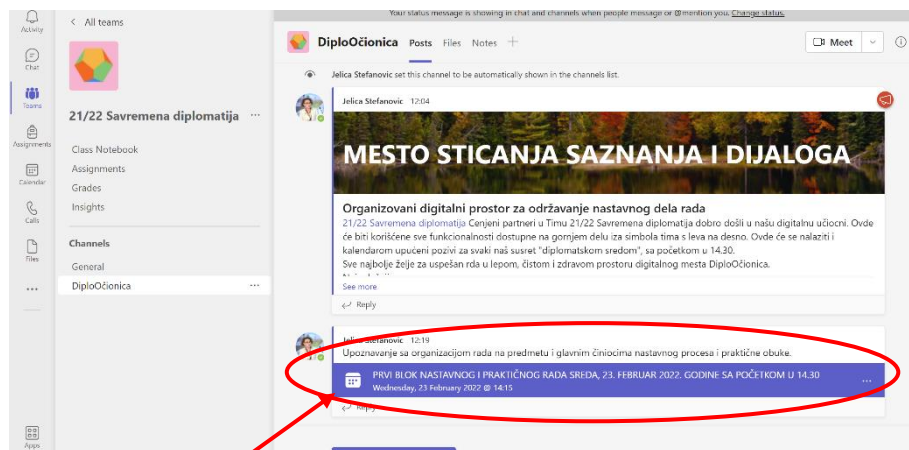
Your status message is showing in chat and channels when people message or @mention you. Change status.

Activity

Chat

Teams

Assignments

Calendar

Calls

Files

...

Apps

< All teams

21/22 Savremena diplomatija ...

Class Notebook

Assignments

Grades

Insights

Channels

General

DiploOčionica ...

DiploOčionica Posts Files Notes +

Meet

Jelica Stefanovic set this channel to be automatically shown in the channels list.

Jelica Stefanovic 12:04

MESTO STICANJA SAZNANJA I DIJALOGA

Organizovani digitalni prostor za održavanje nastavnog dela rada

21/22 Savremena diplomatija Cenjeni partneri u Timu 21/22 Savremena diplomatija dobro došli u našu digitalnu učiocni. Ovde će biti korišćene sve funkcionalnosti dostupne na gornjem delu iza simbola tima s leva na desno. Ovde će se nalaziti i kalendarom upućeni pozivi za svaki naš susret "diplomatskom sredom", sa početkom u 14.30.

Sve najbolje želje za uspešan rda u lepom, čistom i zdravom prostoru digitalnog mesta DiploOčionica.

See more

Reply

Jelica Stefanovic 12:19

Upoznavanje sa organizacijom rada na predmetu i glavnim činiocima nastavnog procesa i praktične obuke.

PRVI BLOK NASTAVNOG I PRAKTIČNOG RADA SREDA, 23. FEBRUAR 2022. GODINE SA POČETKOM U 14.30

Wednesday, 23 February 2022 @ 14:15

Reply